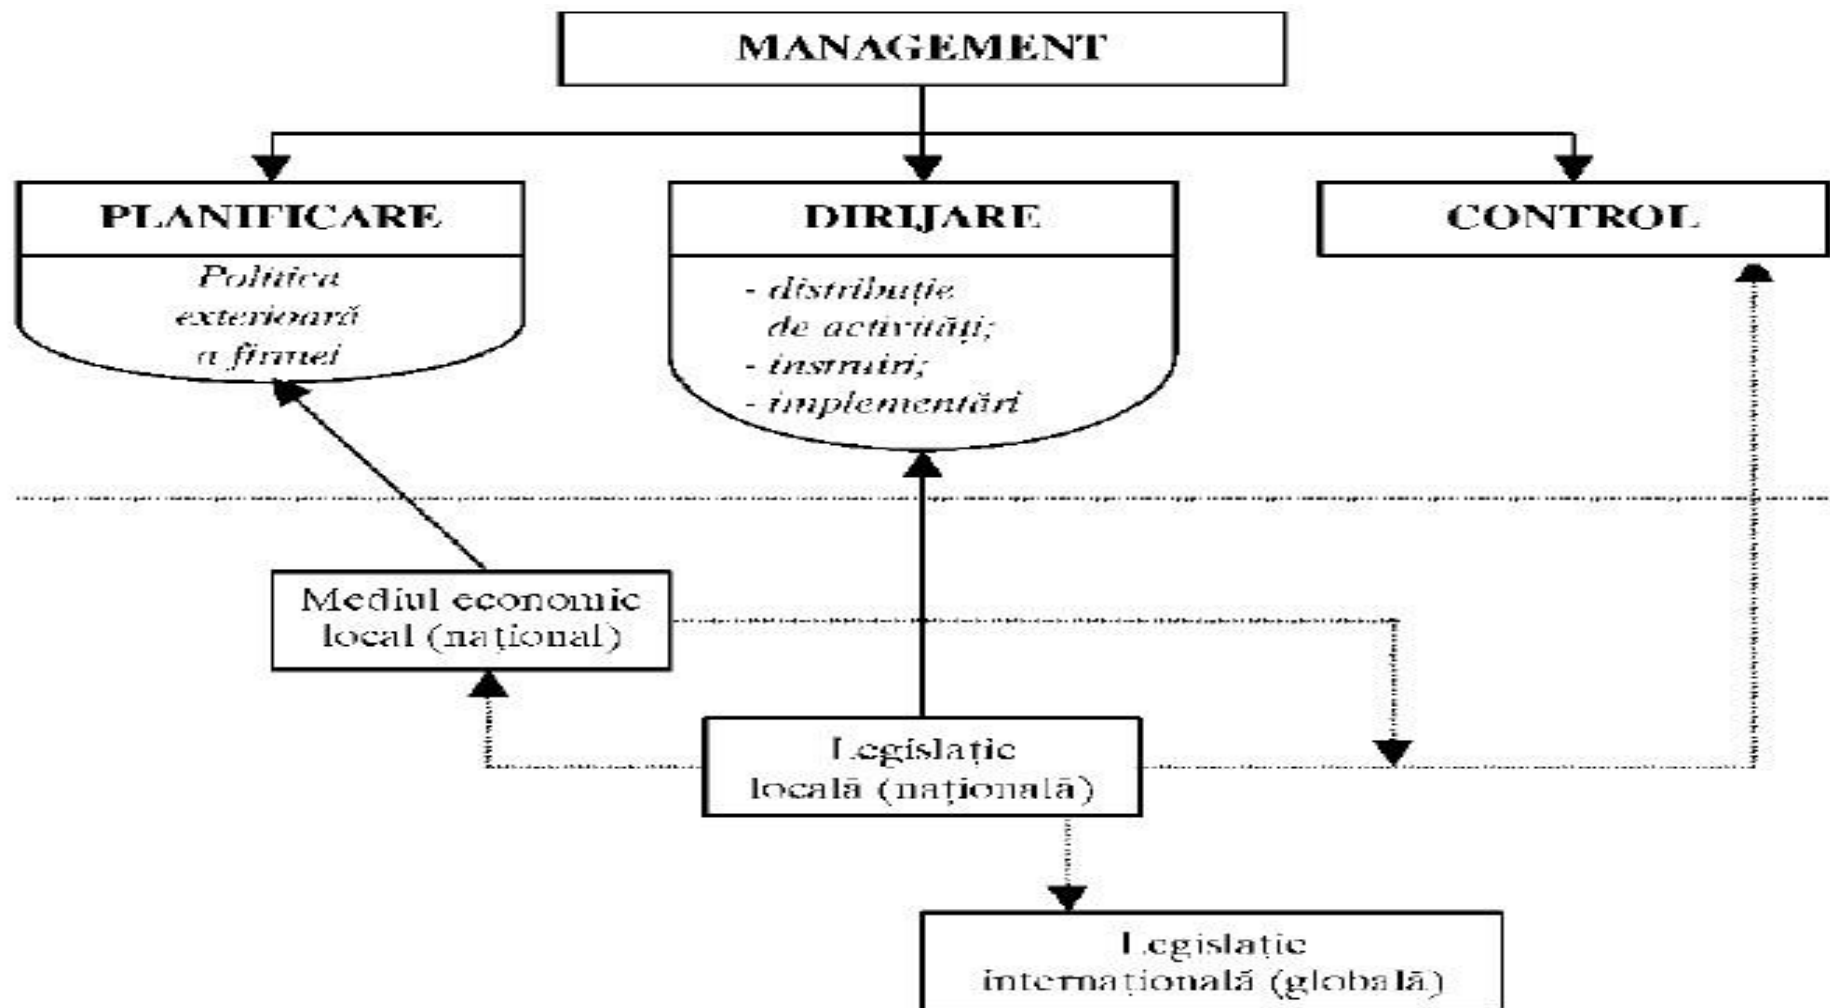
MANAGEMENT

PLANIFICARE

Politica exterioară a firmei

DIRIJARE

- distribuție de activități;
- instruiri;
- implementări

CONTROL

Mediul economic local (național)

Legislație locală (națională)

Legislație internațională (globală)